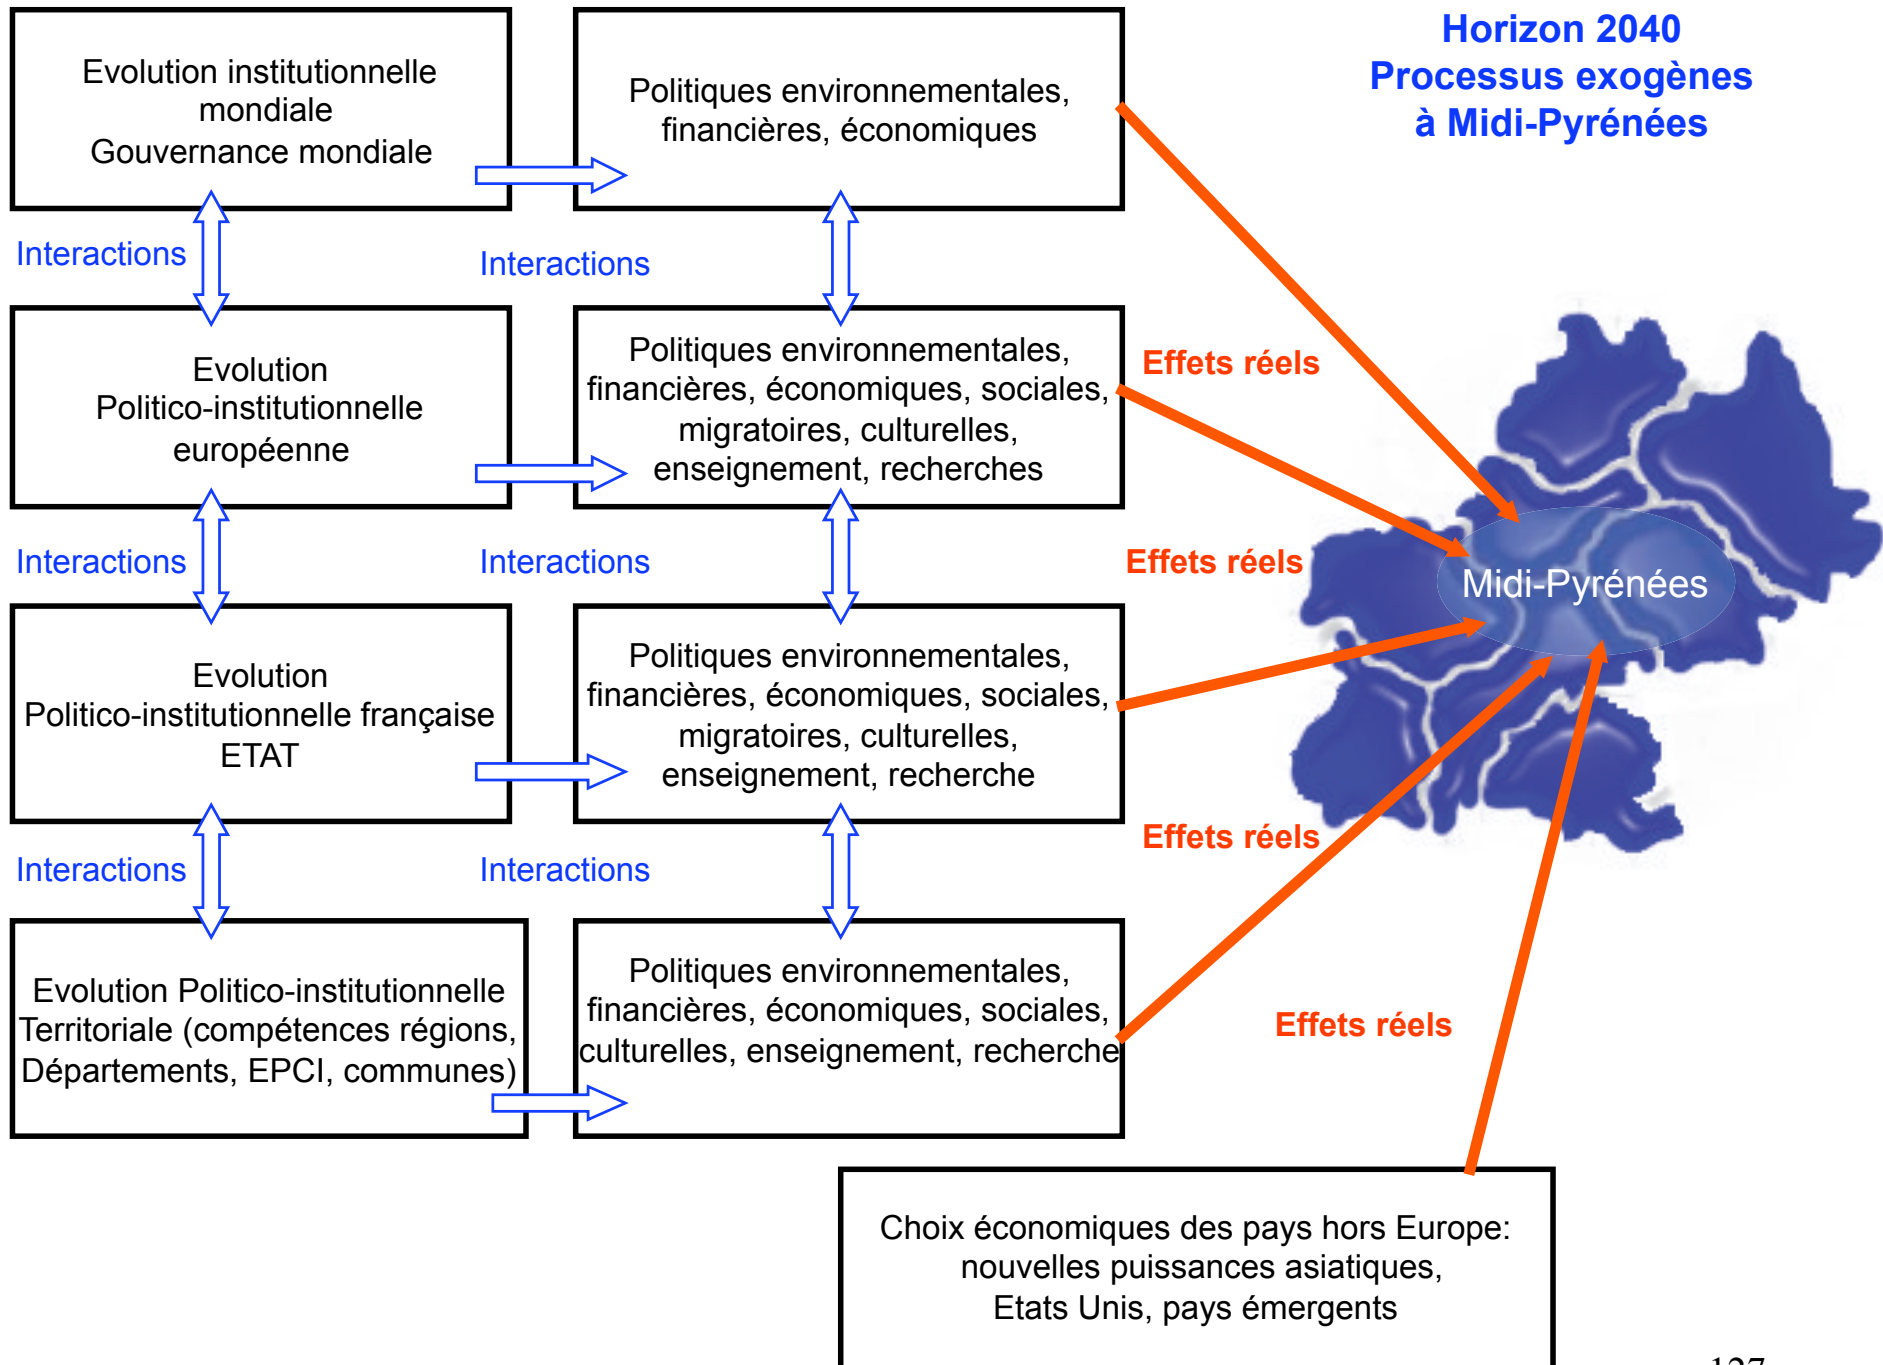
Horizon 2040
Processus exogènes
à Midi-Pyrénées

Evolution institutionnelle mondiale
Gouvernance mondiale

Politiques environnementales, financières, économiques

Interactions

Interactions

Evolution
Politico-institutionnelle européenne

Politiques environnementales, financières, économiques, sociales, migratoires, culturelles, enseignement, recherches

Effets réels

Interactions

Interactions

Effets réels

Midi-Pyrénées

Evolution
Politico-institutionnelle française
ETAT

Politiques environnementales, financières, économiques, sociales, migratoires, culturelles, enseignement, recherche

Effets réels

Interactions

Interactions

Evolution Politico-institutionnelle Territoriale (compétences régions, Départements, EPCI, communes)

Politiques environnementales, financières, économiques, sociales, culturelles, enseignement, recherche

Effets réels

Choix économiques des pays hors Europe: nouvelles puissances asiatiques, Etats Unis, pays émergents

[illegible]